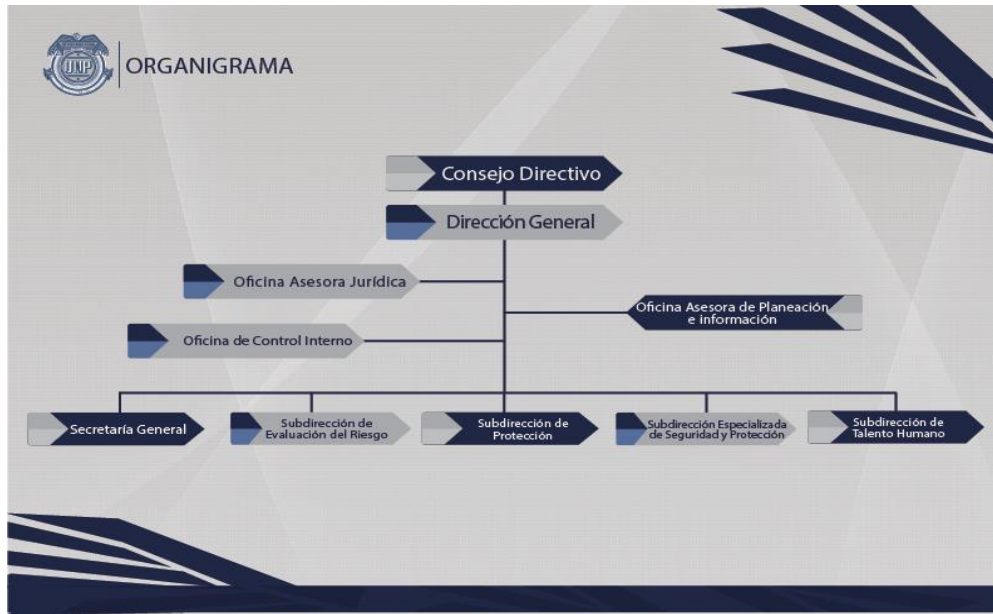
UNP

ORGANIGRAMA

Consejo Directivo

Dirección General

Oficina Asesora Jurídica

Oficina Asesora de Planeación e información

Oficina de Control Interno

Secretaría General

Subdirección de Evaluación del Riesgo

Subdirección de Protección

Subdirección Especializada de Seguridad y Protección

Subdirección de Talento Humano